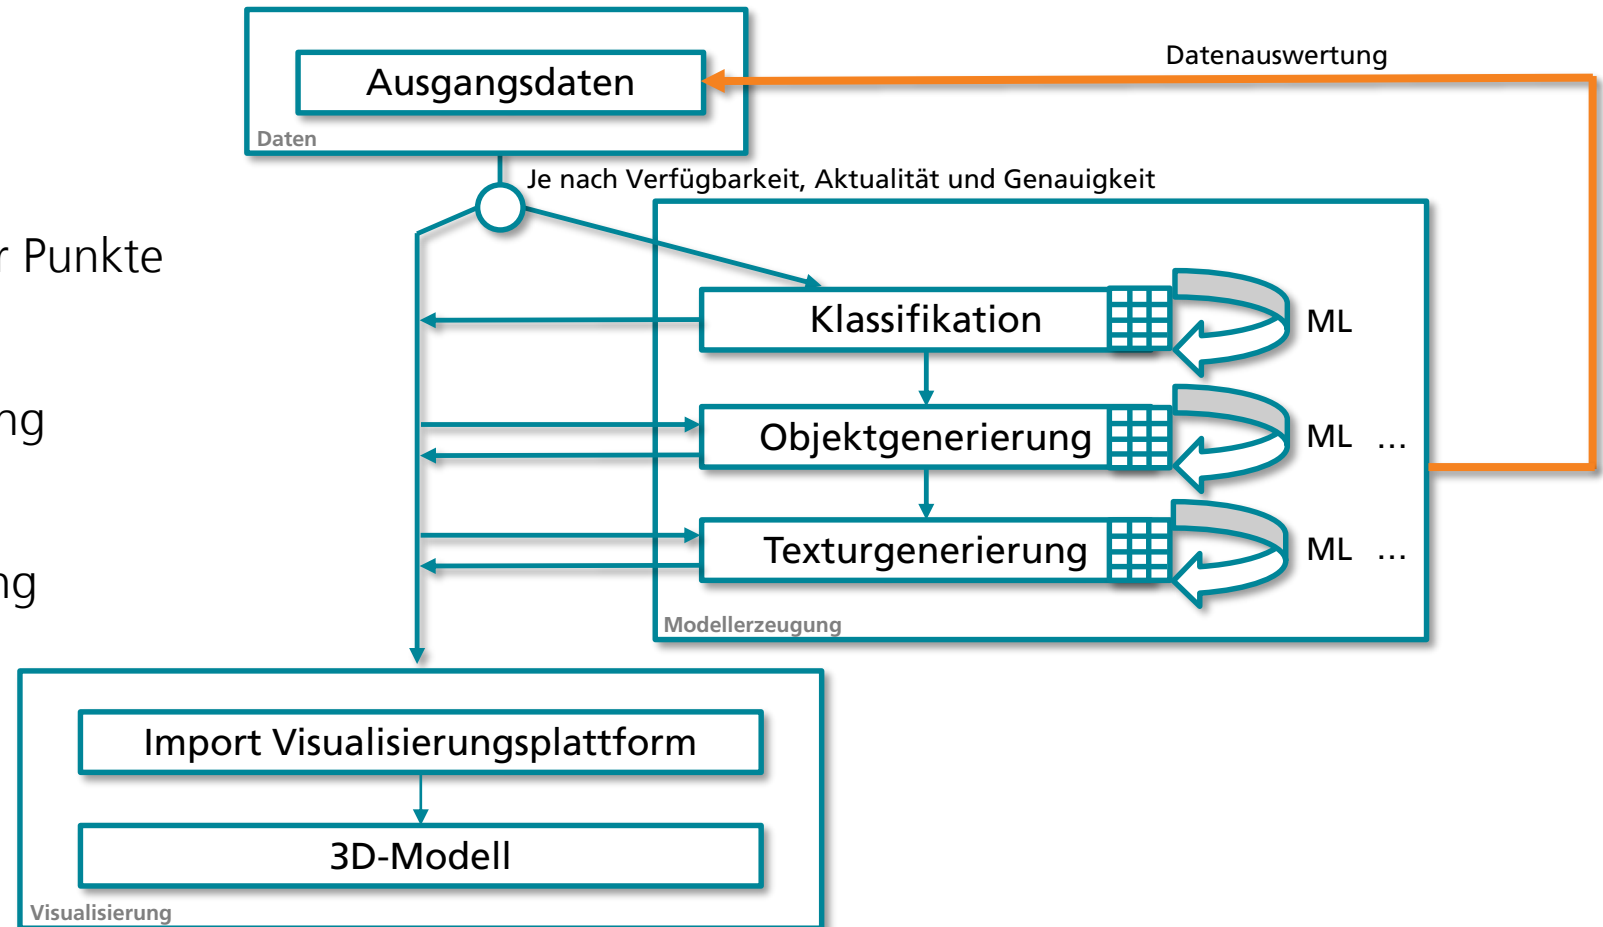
Ausgangsdaten

Daten

Datenauswertung

Je nach Verfügbarkeit, Aktualität und Genauigkeit

r Punkte

ng

ng

Klassifikation

ML

Objektgenerierung

ML ...

Texturgenerierung

ML ...

Modellerzeugung

Import Visualisierungsplattform

3D-Modell

Visualisierung